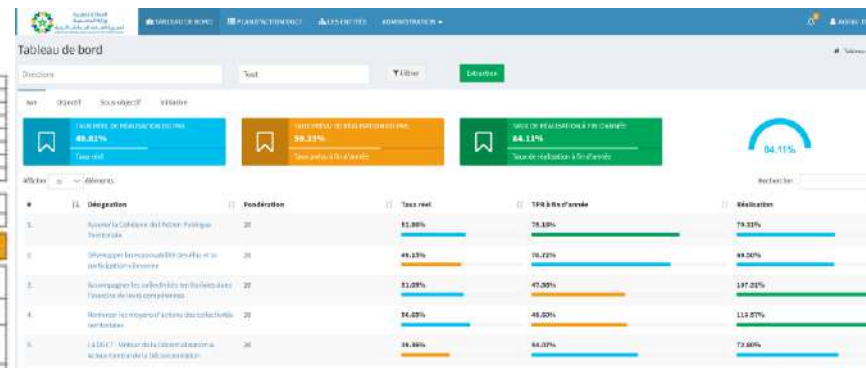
TABLEAU DE BORD   PLAN D'ACTION DGCT   LES ENTITÉS   ADMINISTRATION ▾

Tableau de bord

# Tableau

Direction

Tout

Filtrer

Extraction

Axe   Objectif   Sous objectif   Initiative

TAUX RÉEL DE RÉALISATION DU PAS
49.82%
Taux réel

TAUX PRÉVU DE RÉALISATION DU PAS
59.33%
Taux prévu à fin d'année

TAUX DE RÉALISATION À FIN D'ANNÉE
84.11%
Taux de réalisation à fin d'année

84.11%

Afficher 10 éléments

Rechercher:

| # | Désignation | Pondération | Taux réel | TPR à fin d'année | Réalisation |
|---|---|---|---|---|---|
| 1. | Assurer la Cohésion de l'Action Publique Territoriale | 20 | 51.80% | 79.18% | 79.33% |
| 2. | Développer la responsabilité des élus et la participation citoyenne | 20 | 49.15% | 70.72% | 69.50% |
| 3. | Accompagner les collectivités territoriales dans l'exercice de leurs compétences | 20 | 51.09% | 47.30% | 107.01% |
| 4. | Renforcer les moyens d'actions des collectivités territoriales | 20 | 56.05% | 49.30% | 113.67% |
| 5. | La DGCT : Moteur de la Décentralisation et Acteur Central de la Déconcentration | 20 | 39.86% | 54.07% | 73.00% |